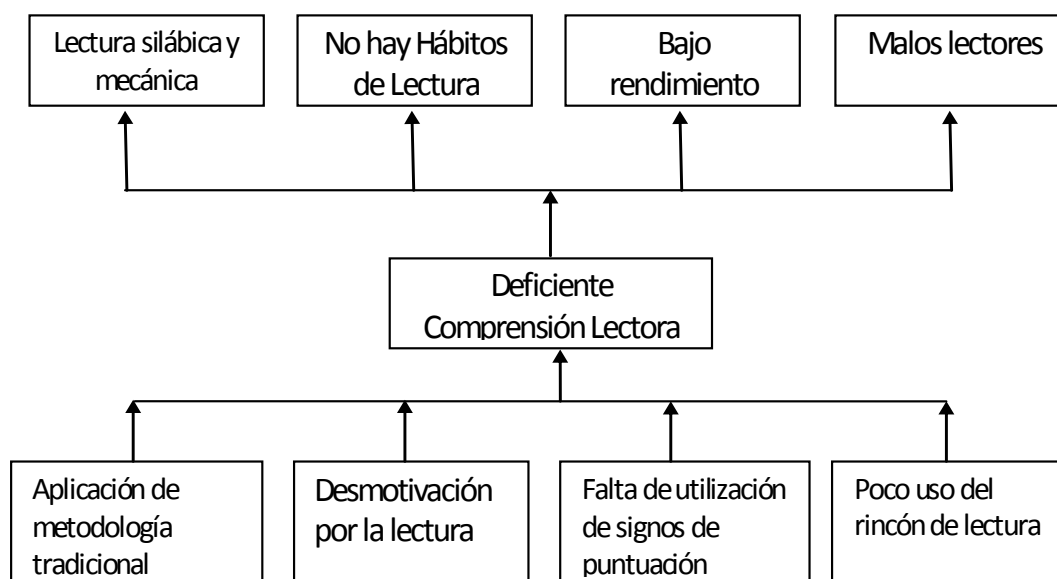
Lectura silábica y mecánica

No hay Hábitos de Lectura

Bajo rendimiento

Malos lectores

Deficiente Comprensión Lectora

Aplicación de metodología tradicional

Desmotivación por la lectura

Falta de utilización de signos de puntuación

Poco uso del rincón de lectura